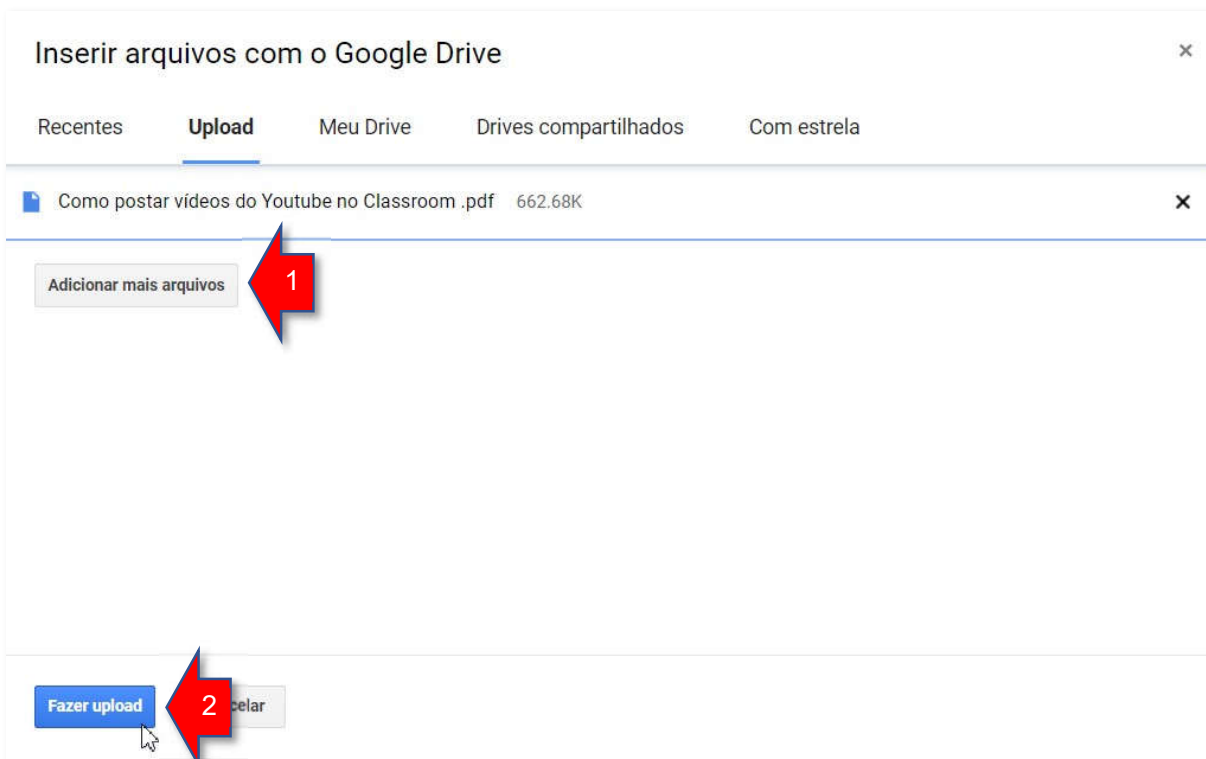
Inserir arquivos com o Google Drive

×

Recentes Upload Meu Drive Drives compartilhados Com estrela

Como postar vídeos do Youtube no Classroom .pdf 662.68K

×

Adicionar mais arquivos

1

Fazer upload

2

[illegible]celar